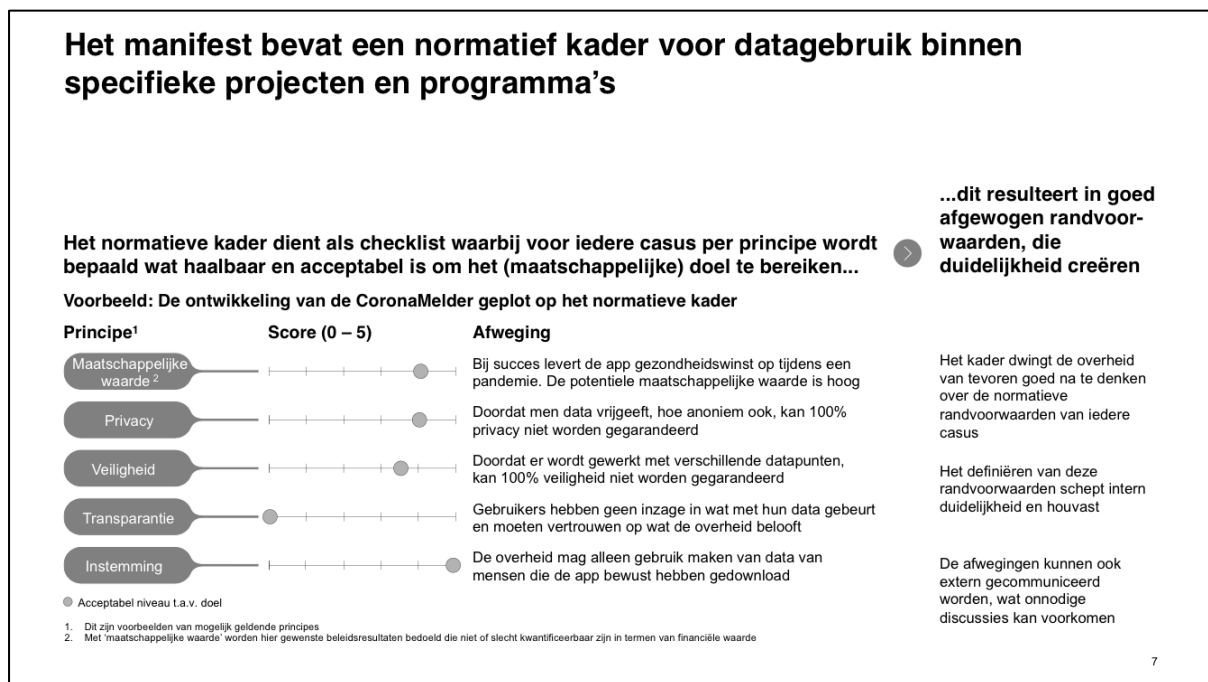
Het manifest bevat een normatief kader voor datagebruik binnen specifieke projecten en programma's

Het normatieve kader dient als checklist waarbij voor iedere casus per principe wordt bepaald wat haalbaar en acceptabel is om het (maatschappelijke) doel te bereiken...

...dit resulteert in goed afgewogen randvoorwaarden, die duidelijkheid creëren

Voorbeeld: De ontwikkeling van de CoronaMelder geplot op het normatieve kader

| Principe¹ | Score (0 – 5) | Afweging |
|---|---|---|
| Maatschappelijke waarde ² | | Bij succes levert de app gezondheidswinst op tijdens een pandemie. De potentiele maatschappelijke waarde is hoog |
| Privacy | | Doordat men data vrijgeeft, hoe anoniem ook, kan 100% privacy niet worden gegarandeerd |
| Veiligheid | | Doordat er wordt gewerkt met verschillende datapunten, kan 100% veiligheid niet worden gegarandeerd |
| Transparantie | | Gebruikers hebben geen inzage in wat met hun data gebeurt en moeten vertrouwen op wat de overheid belooft |
| Instemming | | De overheid mag alleen gebruik maken van data van mensen die de app bewust hebben gedownload |

Acceptabel niveau t.a.v. doel

Het kader dwingt de overheid van tevoren goed na te denken over de normatieve randvoorwaarden van iedere casus

Het definiëren van deze randvoorwaarden schept intern duidelijkheid en houvast

De afwegingen kunnen ook extern gecommuniceerd worden, wat onnodige discussies kan voorkomen

1. Dit zijn voorbeelden van mogelijk geldende principes
2. Met 'maatschappelijke waarde' worden hier gewenste beleidsresultaten bedoeld die niet of slecht kwantificeerbaar zijn in termen van financiële waarde

7